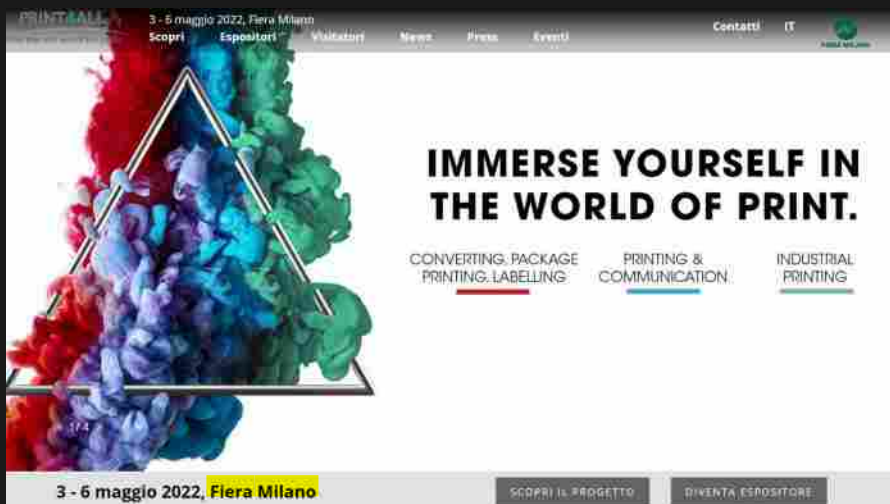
PRINT4ALL

3 - 6 maggio 2022, Fiera Milano

Scopri Espositori Visitatori News Press Eventi

Contatti IT

FIERA MILANO

IMMERSE YOURSELF IN THE WORLD OF PRINT.

CONVERTING, PACKAGE PRINTING, LABELLING

PRINTING & COMMUNICATION

INDUSTRIAL PRINTING

1 / 4

3 - 6 maggio 2022, Fiera Milano

SCOPRI IL PROGETTO

DIVENTA ESPOSITORE